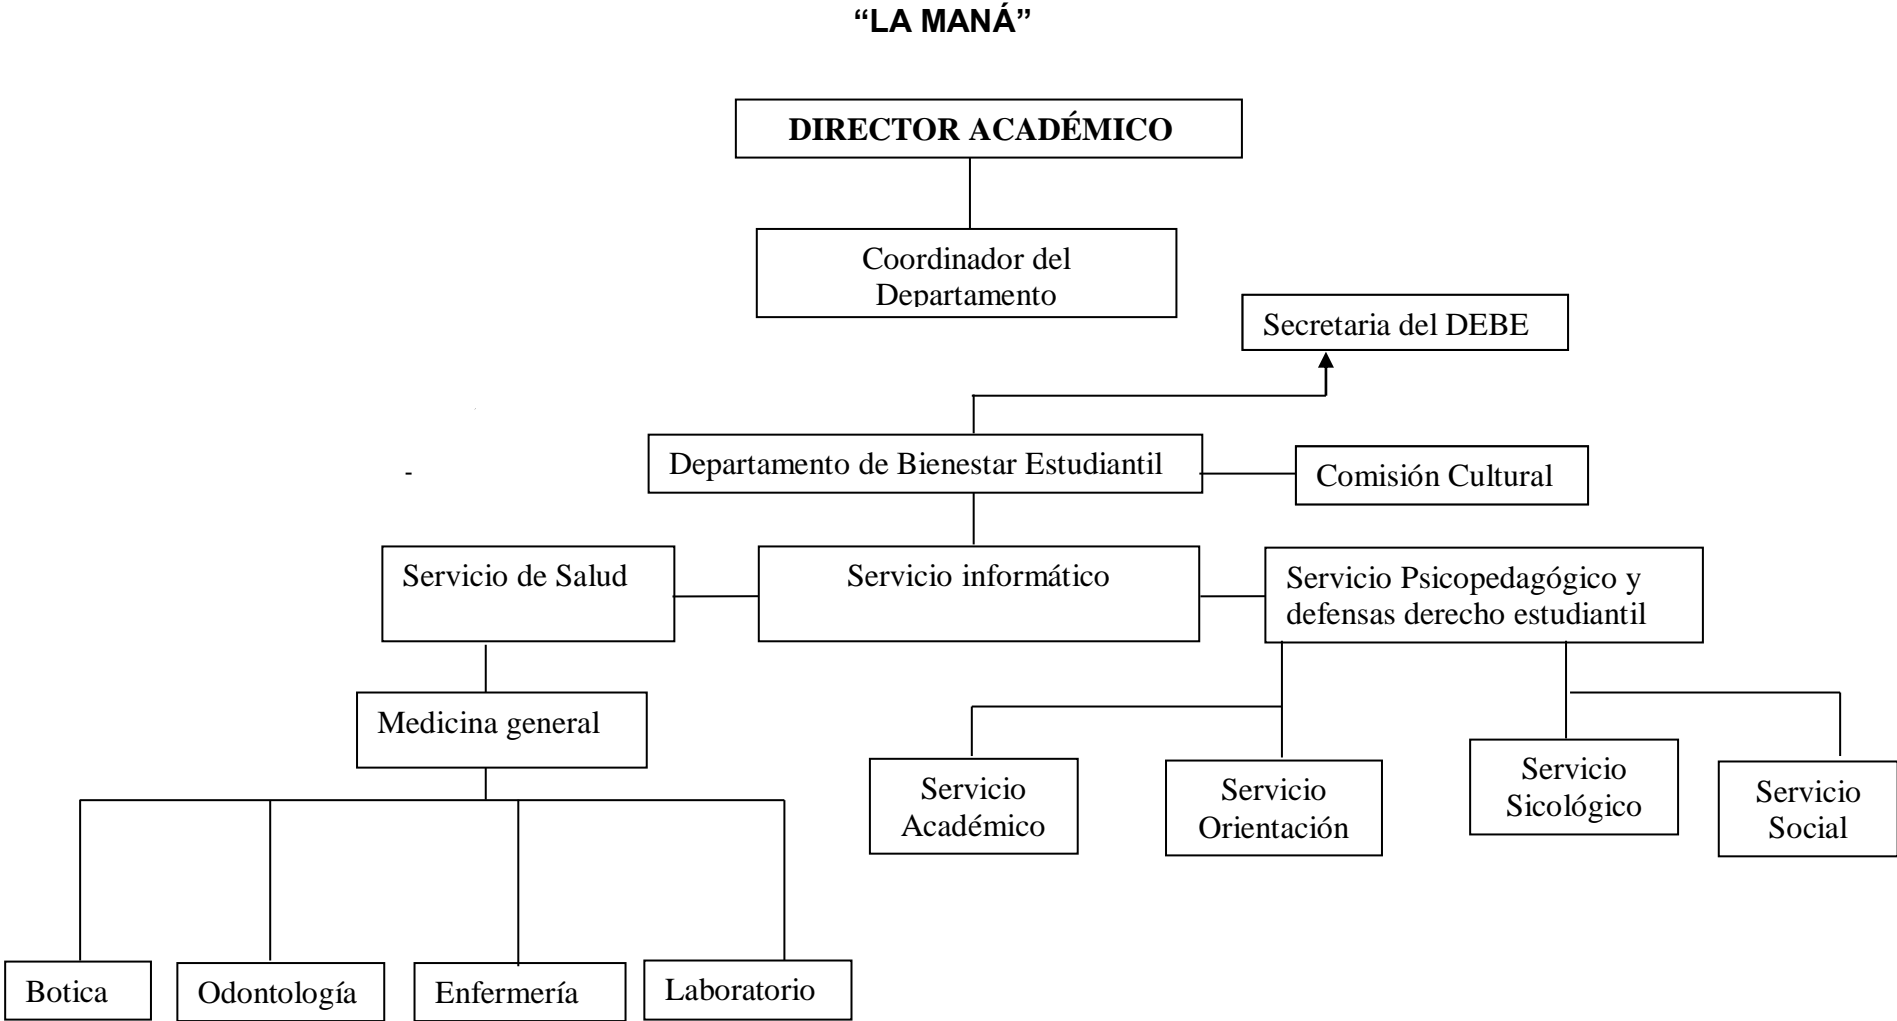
"LA MANÁ"

DIRECTOR ACADÉMICO

Coordinador del Departamento

Secretaria del DEBE

-

Departamento de Bienestar Estudiantil

Comisión Cultural

Servicio de Salud

Servicio informático

Servicio Psicopedagógico y defensas derecho estudiantil

Medicina general

Servicio Académico

Servicio Orientación

Servicio Sicológico

Servicio Social

Botica

Odontología

Enfermería

Laboratorio